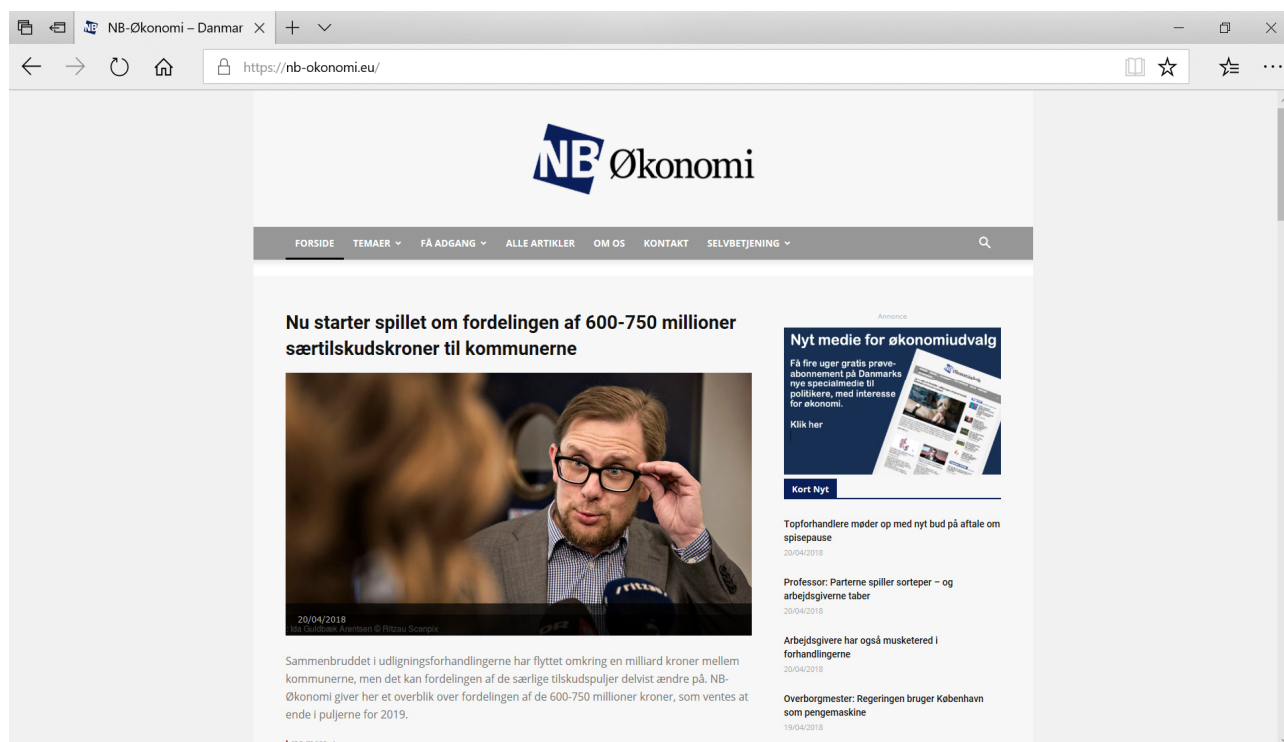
NB-Økonomi – Danmar
https://nb-okonomi.eu/

NB Økonomi

FORSIDE TEMAER FÅ ADGANG ALLE ARTIKLER OM OS KONTAKT SELVBETJENING

Nu starter spillet om fordelingen af 600-750 millioner særtilskudskroner til kommunerne

20/04/2018
Ida Guldbæk Arentsen © Ritzau Scanpix

Sammenbruddet i udligningsforhandlingerne har flyttet omkring en milliard kroner mellem kommunerne, men det kan fordelingen af de særlige tilskudspuljer delvist ændre på. NB-Økonomi giver her et overblik over fordelingen af de 600-750 millioner kroner, som ventes at ende i puljerne for 2019.

Annonce

Nyt medie for økonomiudvalg
Få fire uger gratis prøveabonnement på Danmarks nye specialmedie til politikere, med interesse for økonomi.
Klik her

Kort Nyt

Topforhandlere møder op med nyt bud på aftale om spisepause
20/04/2018

Professor: Parterne spiller sorteper – og arbejdsgiverne taber
20/04/2018

Arbejdsgivere har også musketered i forhandlingerne
20/04/2018

Overborgmester: Regeringen bruger København som pengemaskine
19/04/2018